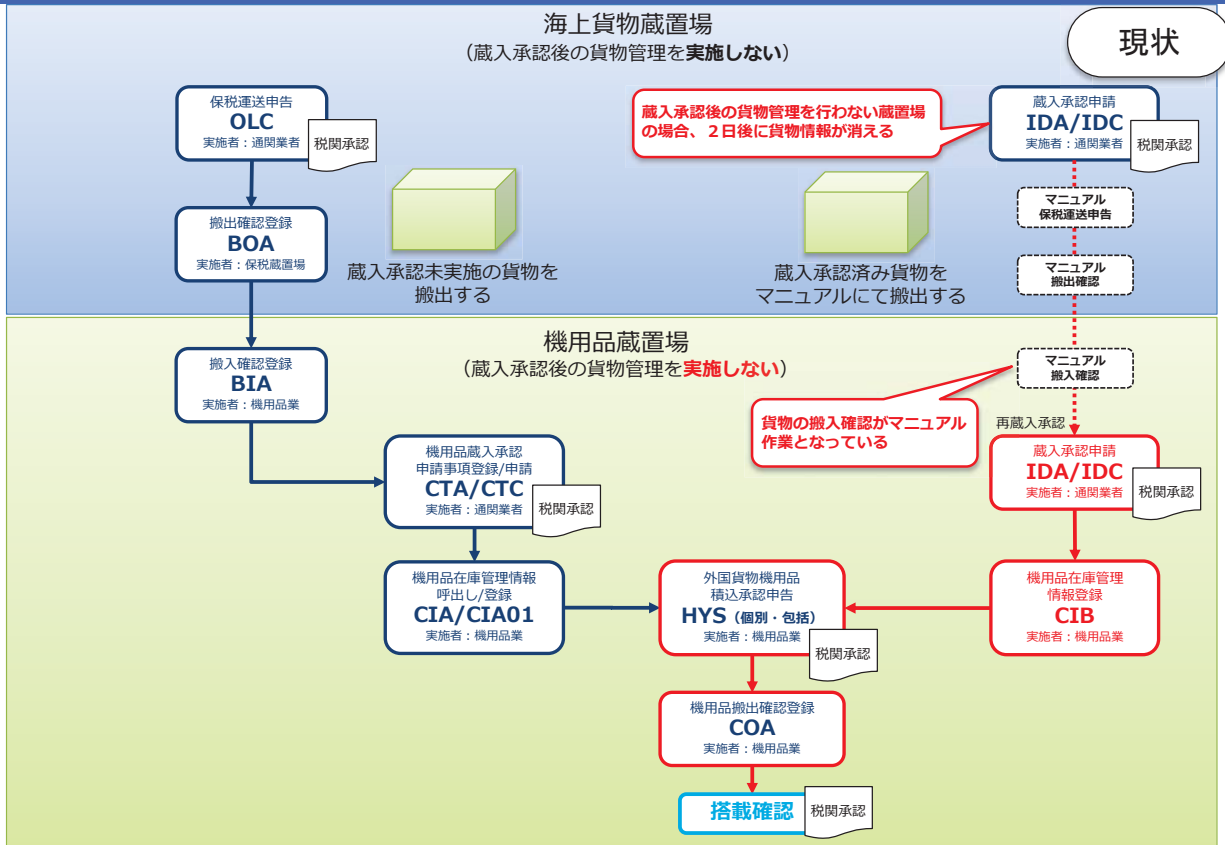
海上貨物蔵置場
（蔵入承認後の貨物管理を実施しない）

現状

保税運送申告
OLC
実施者：通関業者
税関承認

搬出確認登録
BOA
実施者：保税蔵置場

蔵入承認未実施の貨物を搬出する

蔵入承認後の貨物管理を行わない蔵置場の場合、２日後に貨物情報が消える

蔵入承認済み貨物をマニュアルにて搬出する

蔵入承認申請
IDA/IDC
実施者：通関業者
税関承認

マニュアル
保税運送申告

マニュアル
搬出確認

機用品蔵置場
（蔵入承認後の貨物管理を実施しない）

搬入確認登録
BIA
実施者：機用品業

マニュアル
搬入確認

貨物の搬入確認がマニュアル作業となっている

再蔵入承認

機用品蔵入承認
申請事項登録/申請
CTA/CTC
実施者：通関業者
税関承認

蔵入承認申請
IDA/IDC
実施者：通関業者
税関承認

機用品在庫管理情報
呼出し/登録
CIA/CIA01
実施者：機用品業

外国貨物機用品
積込承認申告
HYS（個別・包括）
実施者：機用品業
税関承認

機用品在庫管理
情報登録
CIB
実施者：機用品業

機用品搬出確認登録
COA
実施者：機用品業

搭載確認
税関承認